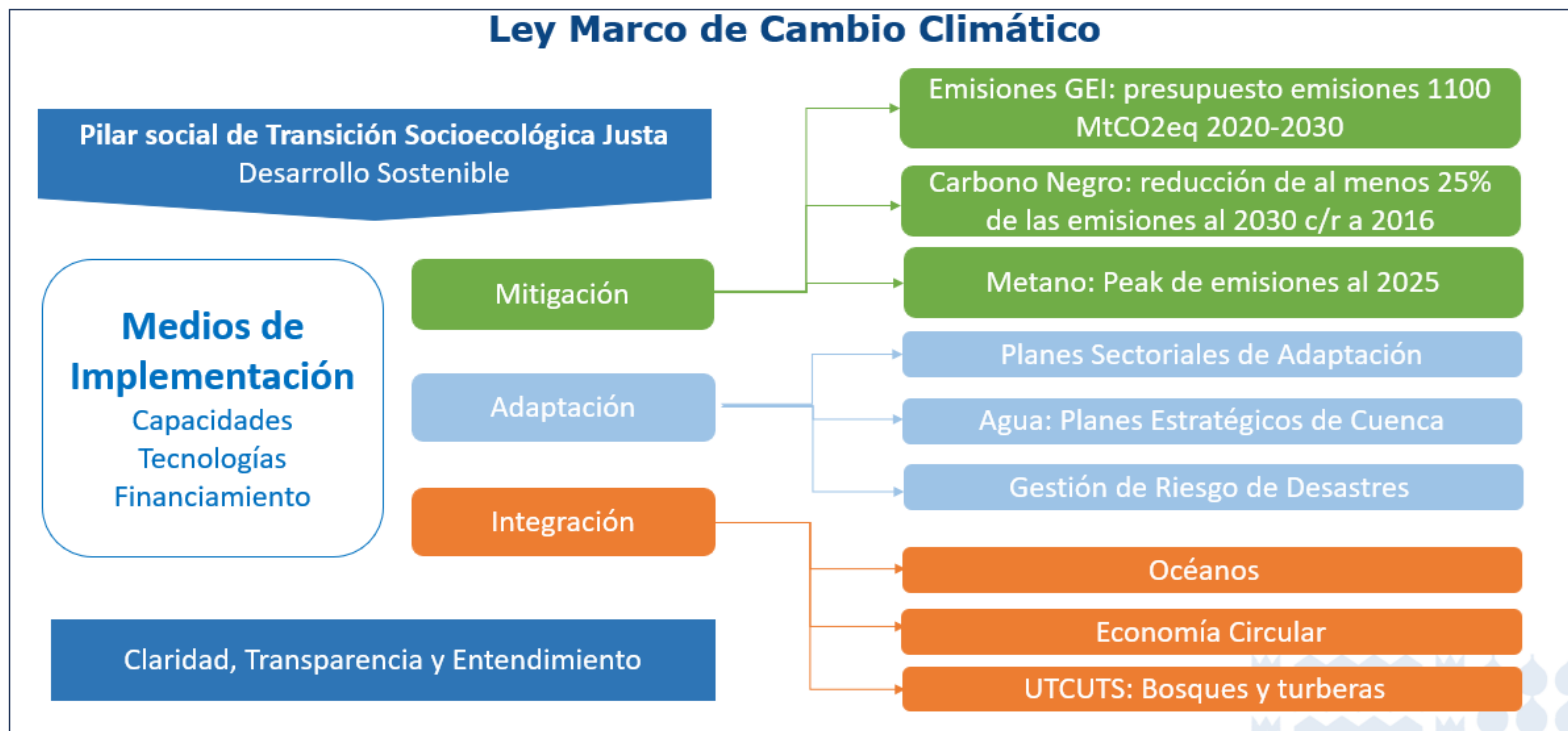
Ley Marco de Cambio Climático

Pilar social de Transición Socioecológica Justa
Desarrollo Sostenible

Medios de Implementación
Capacidades
Tecnologías
Financiamiento

Mitigación

Emisiones GEI: presupuesto emisiones 1100 MtCO2eq 2020-2030

Carbono Negro: reducción de al menos 25% de las emisiones al 2030 c/r a 2016

Metano: Peak de emisiones al 2025

Adaptación

Planes Sectoriales de Adaptación

Agua: Planes Estratégicos de Cuenca

Gestión de Riesgo de Desastres

Integración

Océanos

Economía Circular

UTCUTS: Bosques y turberas

Claridad, Transparencia y Entendimiento